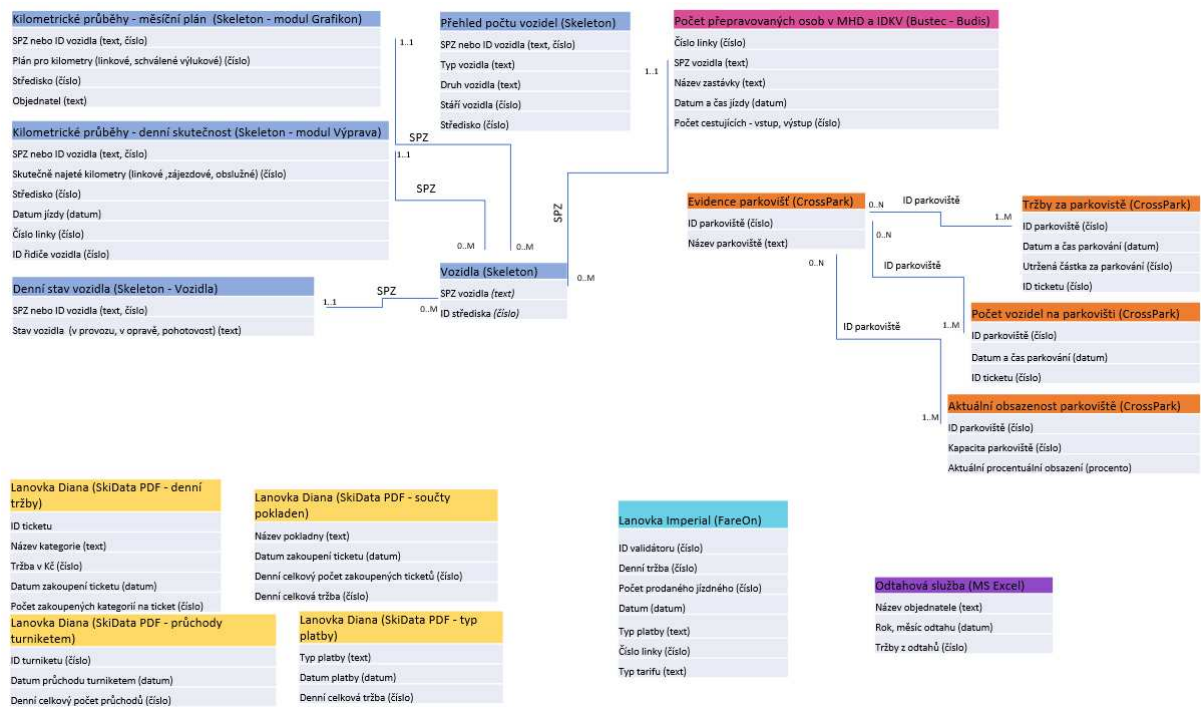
Kilometrické průběhy - měsíční plán (Skeleton - modul Grafikon)
SPZ nebo ID vozidla (text, číslo)
Plán pro kilometry (linkové, schválené výlukové) (číslo)
Středisko (číslo)
Objednatel (text)

Kilometrické průběhy - denní skutečnost (Skeleton - modul Výprava)
SPZ nebo ID vozidla (text, číslo)
Skutečně najeté kilometry (linkové ,zájezdové, obslužné) (číslo)
Středisko (číslo)
Datum jízdy (datum)
Číslo linky (číslo)
ID řidiče vozidla (číslo)

Denní stav vozidla (Skeleton - Vozidla)
SPZ nebo ID vozidla (text, číslo)
Stav vozidla (v provozu, v opravě, pohotovost) (text)

Přehled počtu vozidel (Skeleton)
SPZ nebo ID vozidla (text, číslo)
Typ vozidla (text)
Druh vozidla (text)
Stáří vozidla (číslo)
Středisko (číslo)

Vozidla (Skeleton)
SPZ vozidla (text)
ID střediska (číslo)

Počet přepravovaných osob v MHD a IDKV (Bustec - Budis)
Číslo linky (číslo)
SPZ vozidla (text)
Název zastávky (text)
Datum a čas jízdy (datum)
Počet cestujících - vstup, výstup (číslo)

1..1
SPZ
1..1
SPZ
0..M
0..M
SPZ
1..1
0..M
SPZ
1..1
0..M

Evidence parkovišť (CrossPark)
ID parkoviště (číslo)
Název parkoviště (text)

Tržby za parkoviště (CrossPark)
ID parkoviště (číslo)
Datum a čas parkování (datum)
Utržená částka za parkování (číslo)
ID ticketu (číslo)

Počet vozidel na parkovišti (CrossPark)
ID parkoviště (číslo)
Datum a čas parkování (datum)
ID ticketu (číslo)

Aktuální obsazenost parkoviště (CrossPark)
ID parkoviště (číslo)
Kapacita parkoviště (číslo)
Aktuální procentuální obsazení (procento)

0..N
ID parkoviště
1..M
0..N
ID parkoviště
0..N
ID parkoviště
1..M
1..M

Lanovka Diana (SkiData PDF - denní tržby)
ID ticketu
Název kategorie (text)
Tržba v Kč (číslo)
Datum zakoupení ticketu (datum)
Počet zakoupených kategorií na ticket (číslo)

Lanovka Diana (SkiData PDF - součty pokladen)
Název pokladny (text)
Datum zakoupení ticketu (datum)
Denní celkový počet zakoupených ticketů (číslo)
Denní celková tržba (číslo)

Lanovka Diana (SkiData PDF - průchody turniketem)
ID turniketu (číslo)
Datum průchodu turniketem (datum)
Denní celkový počet průchodů (číslo)

Lanovka Diana (SkiData PDF - typ platby)
Typ platby (text)
Datum platby (datum)
Denní celková tržba (číslo)

Lanovka Imperial (FareOn)
ID validátoru (číslo)
Denní tržba (číslo)
Počet prodaného jízdného (číslo)
Datum (datum)
Typ platby (text)
Číslo linky (číslo)
Typ tarifu (text)

Odtahová služba (MS Excel)
Název objednatele (text)
Rok, měsíc odtahu (datum)
Tržby z odtahů (číslo)